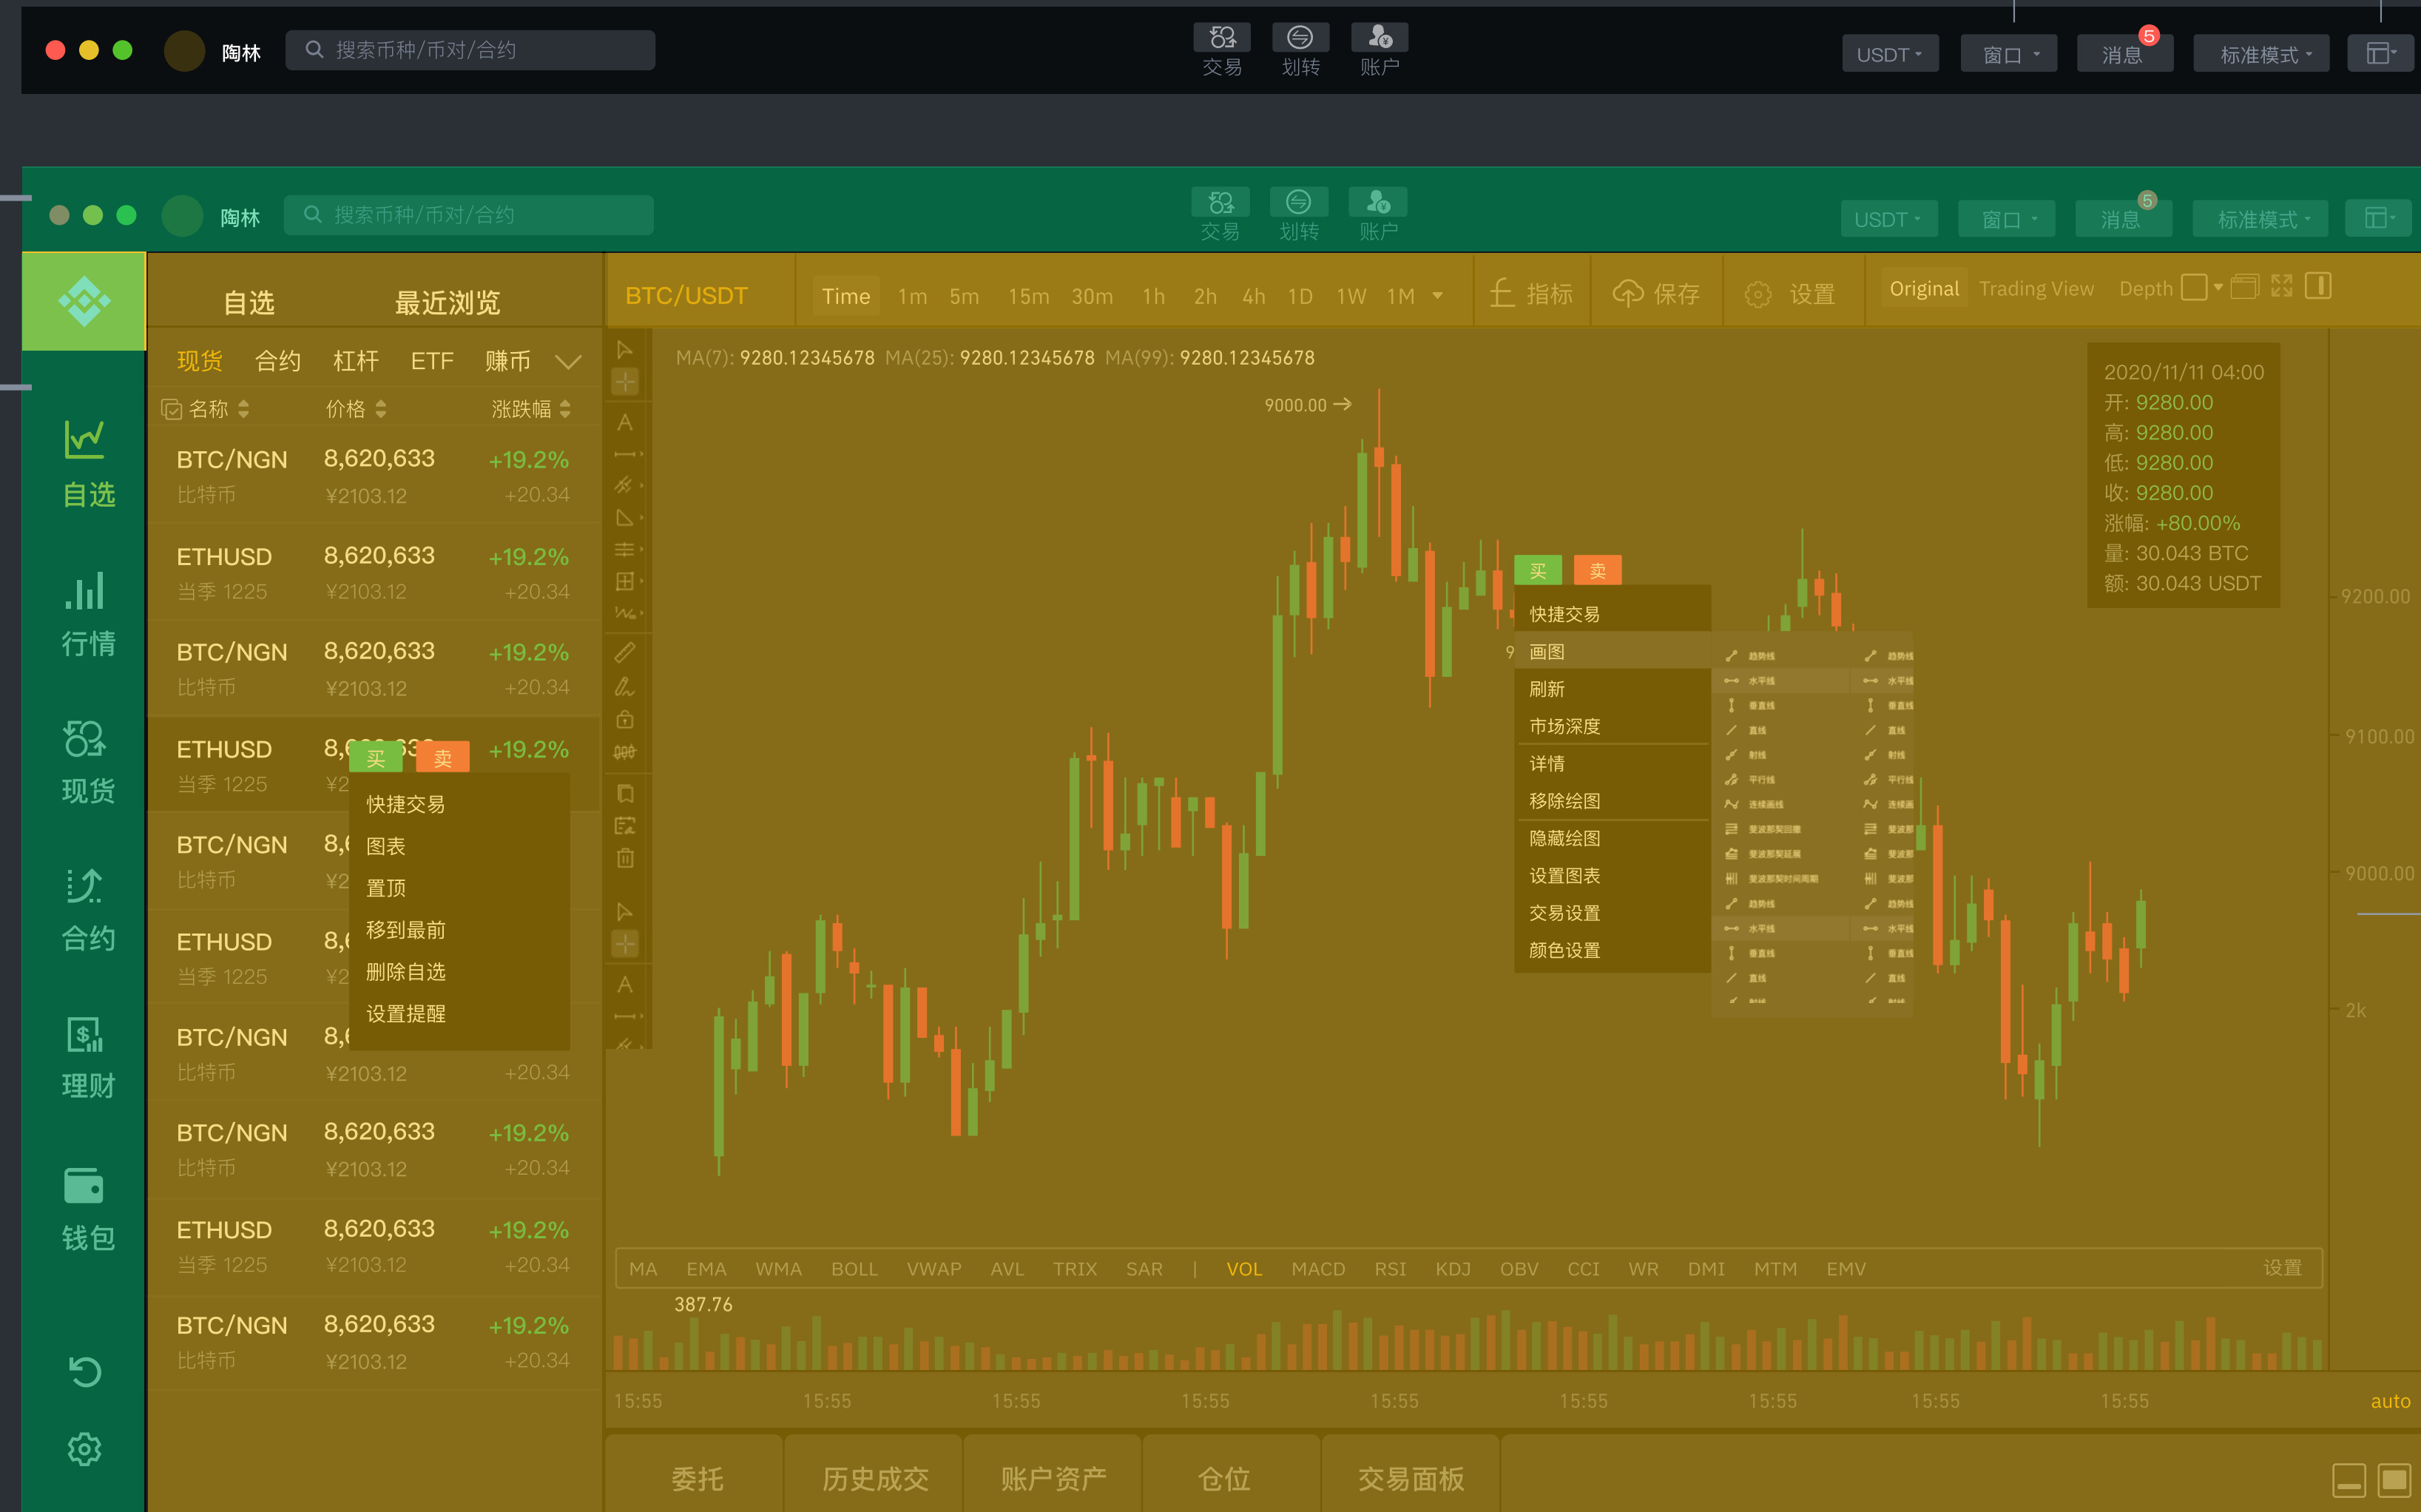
陶林 搜索币种/币对/合约 交易 划转 账户 USDT 窗口 消息 5 标准模式

陶林 搜索币种/币对/合约 交易 划转 账户 USDT 窗口 消息 5 标准模式

自选
行情
现货
合约
理财
钱包

自选 最近浏览
现货 合约 杠杆 ETF 赚币
名称 价格 涨跌幅

| | | |
|---|---|---|
| BTC/NGN 比特币 | 8,620,633 ¥2103.12 | +19.2% +20.34 |
| ETHUSD 当季 1225 | 8,620,633 ¥2103.12 | +19.2% +20.34 |
| BTC/NGN 比特币 | 8,620,633 ¥2103.12 | +19.2% +20.34 |
| ETHUSD 当季 1225 | 8,6 ¥2 | +19.2% |
| BTC/NGN 比特币 | 8,( ¥2 | |
| ETHUSD 当季 1225 | 8,( ¥2 | |
| BTC/NGN 比特币 | 8,( ¥2103.12 | +20.34 |
| BTC/NGN 比特币 | 8,620,633 ¥2103.12 | +19.2% +20.34 |
| ETHUSD 当季 1225 | 8,620,633 ¥2103.12 | +19.2% +20.34 |
| BTC/NGN 比特币 | 8,620,633 ¥2103.12 | +19.2% +20.34 |

买 卖
快捷交易
图表
置顶
移到最前
删除自选
设置提醒

BTC/USDT Time 1m 5m 15m 30m 1h 2h 4h 1D 1W 1M 指标 保存 设置 Original Trading View Depth

MA(7): 9280.12345678 MA(25): 9280.12345678 MA(99): 9280.12345678

9000.00

2020/11/11 04:00
开: 9280.00
高: 9280.00
低: 9280.00
收: 9280.00
涨幅: +80.00%
量: 30.043 BTC
额: 30.043 USDT

买 卖
快捷交易
画图
刷新
市场深度
详情
移除绘图
隐藏绘图
设置图表
交易设置
颜色设置

9200.00
9100.00
9000.00
2k

MA EMA WMA BOLL VWAP AVL TRIX SAR | VOL MACD RSI KDJ OBV CCI WR DMI MTM EMV 设置

387.76

15:55 15:55 15:55 15:55 15:55 15:55 15:55 15:55 15:55 auto

委托 历史成交 账户资产 仓位 交易面板